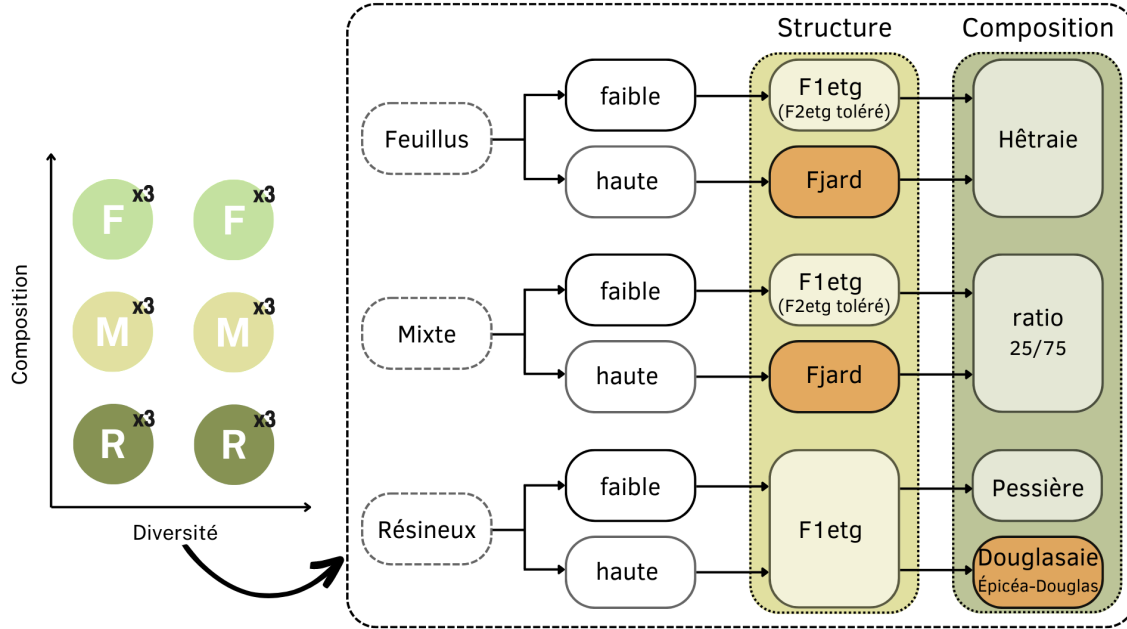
Composition

F x3
F x3
M x3
M x3
R x3
R x3

Diversité

Structure
Composition

Feuillus
faible
haute
F1etg (F2etg toléré)
Fjard
Hêtraie

Mixte
faible
haute
F1etg (F2etg toléré)
Fjard
ratio 25/75

Résineux
faible
haute
F1etg
Pessière
Douglasaie
Épicéa-Douglas